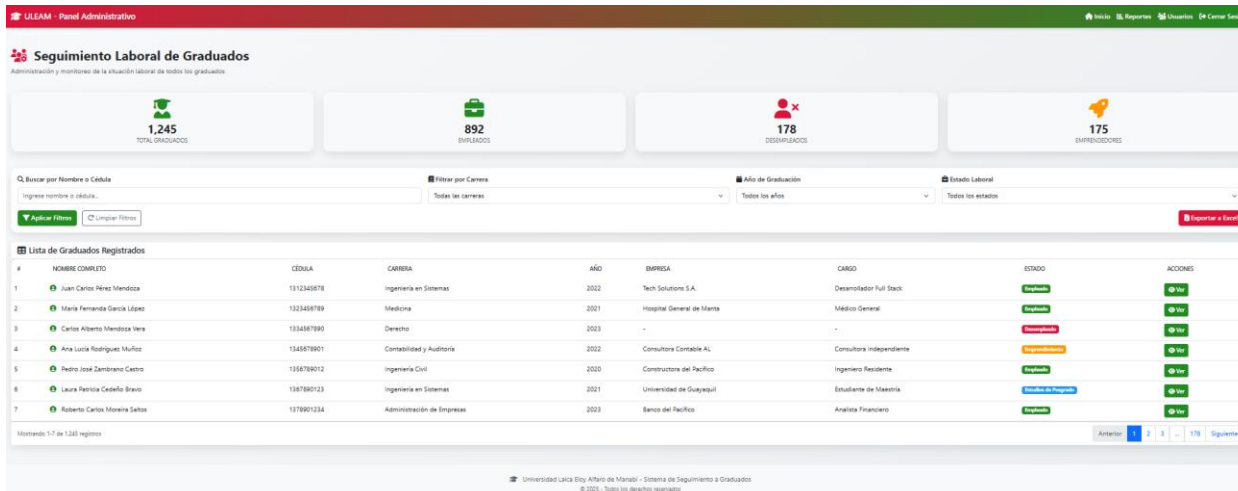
ULEAM - Panel Administrativo

Inicio Reportes Usuarios Cerrar Ses

Seguimiento Laboral de Graduados

Administración y monitoreo de la situación laboral de todos los graduados

1,245
TOTAL GRADUADOS

892
EMPLEADOS

178
DESEMPLEADOS

175
EMPRENDEDORES

Buscar por Nombre o Cédula
Ingrese nombre o cédula...

Filtrar por Carrera
Todas las carreras

Año de Graduación
Todos los años

Estado Laboral
Todos los estados

Aplicar Filtros
Limpiar Filtros

Exportar a Excel

Lista de Graduados Registrados

| # | NOMBRE COMPLETO | CÉDULA | CARRERA | AÑO | EMPRESA | CARGO | ESTADO | ACCIONES |
|---|---|---|---|---|---|---|---|---|
| 1 | Juan Carlos Pérez Mendoza | 1312345678 | Ingeniería en Sistemas | 2022 | Tech Solutions S.A. | Desarrollador Full Stack | Empleado | Ver |
| 2 | María Fernanda García López | 1323456789 | Medicina | 2021 | Hospital General de Manta | Médico General | Empleado | Ver |
| 3 | Carlos Alberto Mendoza Vera | 1334567890 | Derecho | 2023 | - | - | Desempleado | Ver |
| 4 | Ana Lucía Rodríguez Muñoz | 1345678901 | Contabilidad y Auditoría | 2022 | Consultora Contable AL | Consultora Independiente | Emprendimiento | Ver |
| 5 | Pedro José Zambrano Castro | 1356789012 | Ingeniería Civil | 2020 | Constructora del Pacífico | Ingeniero Residente | Empleado | Ver |
| 6 | Laura Patricia Cedeño Bravo | 1367890123 | Ingeniería en Sistemas | 2021 | Universidad de Guayaquil | Estudiante de Maestría | Estudios de Posgrado | Ver |
| 7 | Roberto Carlos Moreira Saltos | 1378901234 | Administración de Empresas | 2023 | Banco del Pacífico | Analista Financiero | Empleado | Ver |

Mostrando 1-7 de 1,245 registros

Anterior 1 2 3 ... 178 Siguiente

Universidad Laica Eloy Alfaro de Manabí - Sistema de Seguimiento a Graduados
© 2025 - Todos los derechos reservados